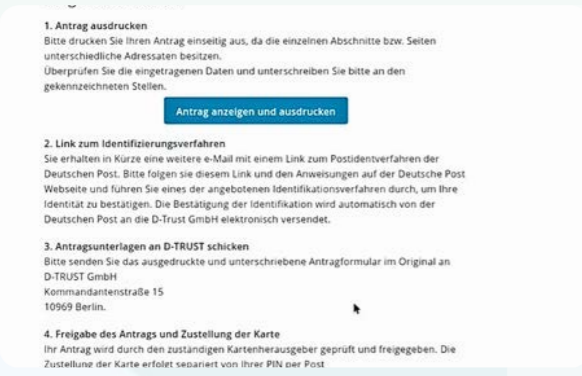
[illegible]

1. Antrag ausdrucken
Bitte drucken Sie Ihren Antrag einseitig aus, da die einzelnen Abschnitte bzw. Seiten unterschiedliche Adressaten besitzen.
Überprüfen Sie die eingetragenen Daten und unterschreiben Sie bitte an den gekennzeichneten Stellen.

Antrag anzeigen und ausdrucken

2. Link zum Identifizierungsverfahren
Sie erhalten in Kürze eine weitere e-Mail mit einem Link zum Postidentverfahren der Deutschen Post. Bitte folgen sie diesem Link und den Anweisungen auf der Deutsche Post Webseite und führen Sie eines der angebotenen Identifikationsverfahren durch, um Ihre Identität zu bestätigen. Die Bestätigung der Identifikation wird automatisch von der Deutschen Post an die D-Trust GmbH elektronisch versendet.

3. Antragsunterlagen an D-TRUST schicken
Bitte senden Sie das ausgedruckte und unterschriebene Antragformular im Original an
D-TRUST GmbH
Kommandantenstraße 15
10969 Berlin.

4. Freigabe des Antrags und Zustellung der Karte
Ihr Antrag wird durch den zuständigen Kartenherausgeber geprüft und freigegeben. Die Zustellung der Karte erfolgt separiert von Ihrer PIN per Post